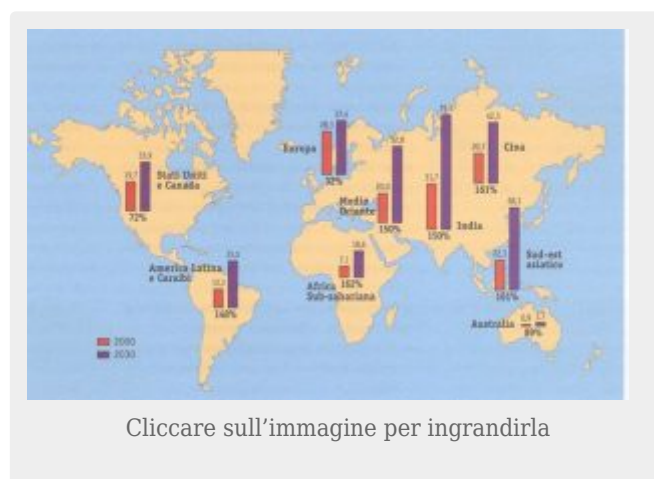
Stati Uniti e Canada

72%

Europa

32%

Medio Oriente

150%

India

150%

Cina

161%

Sud-est asiatico

161%

America Latina e Caraibi

148%

Africa Sub-sahariana

162%

Australia

99%

2000

2030

Cliccare sull'immagine per ingrandirla